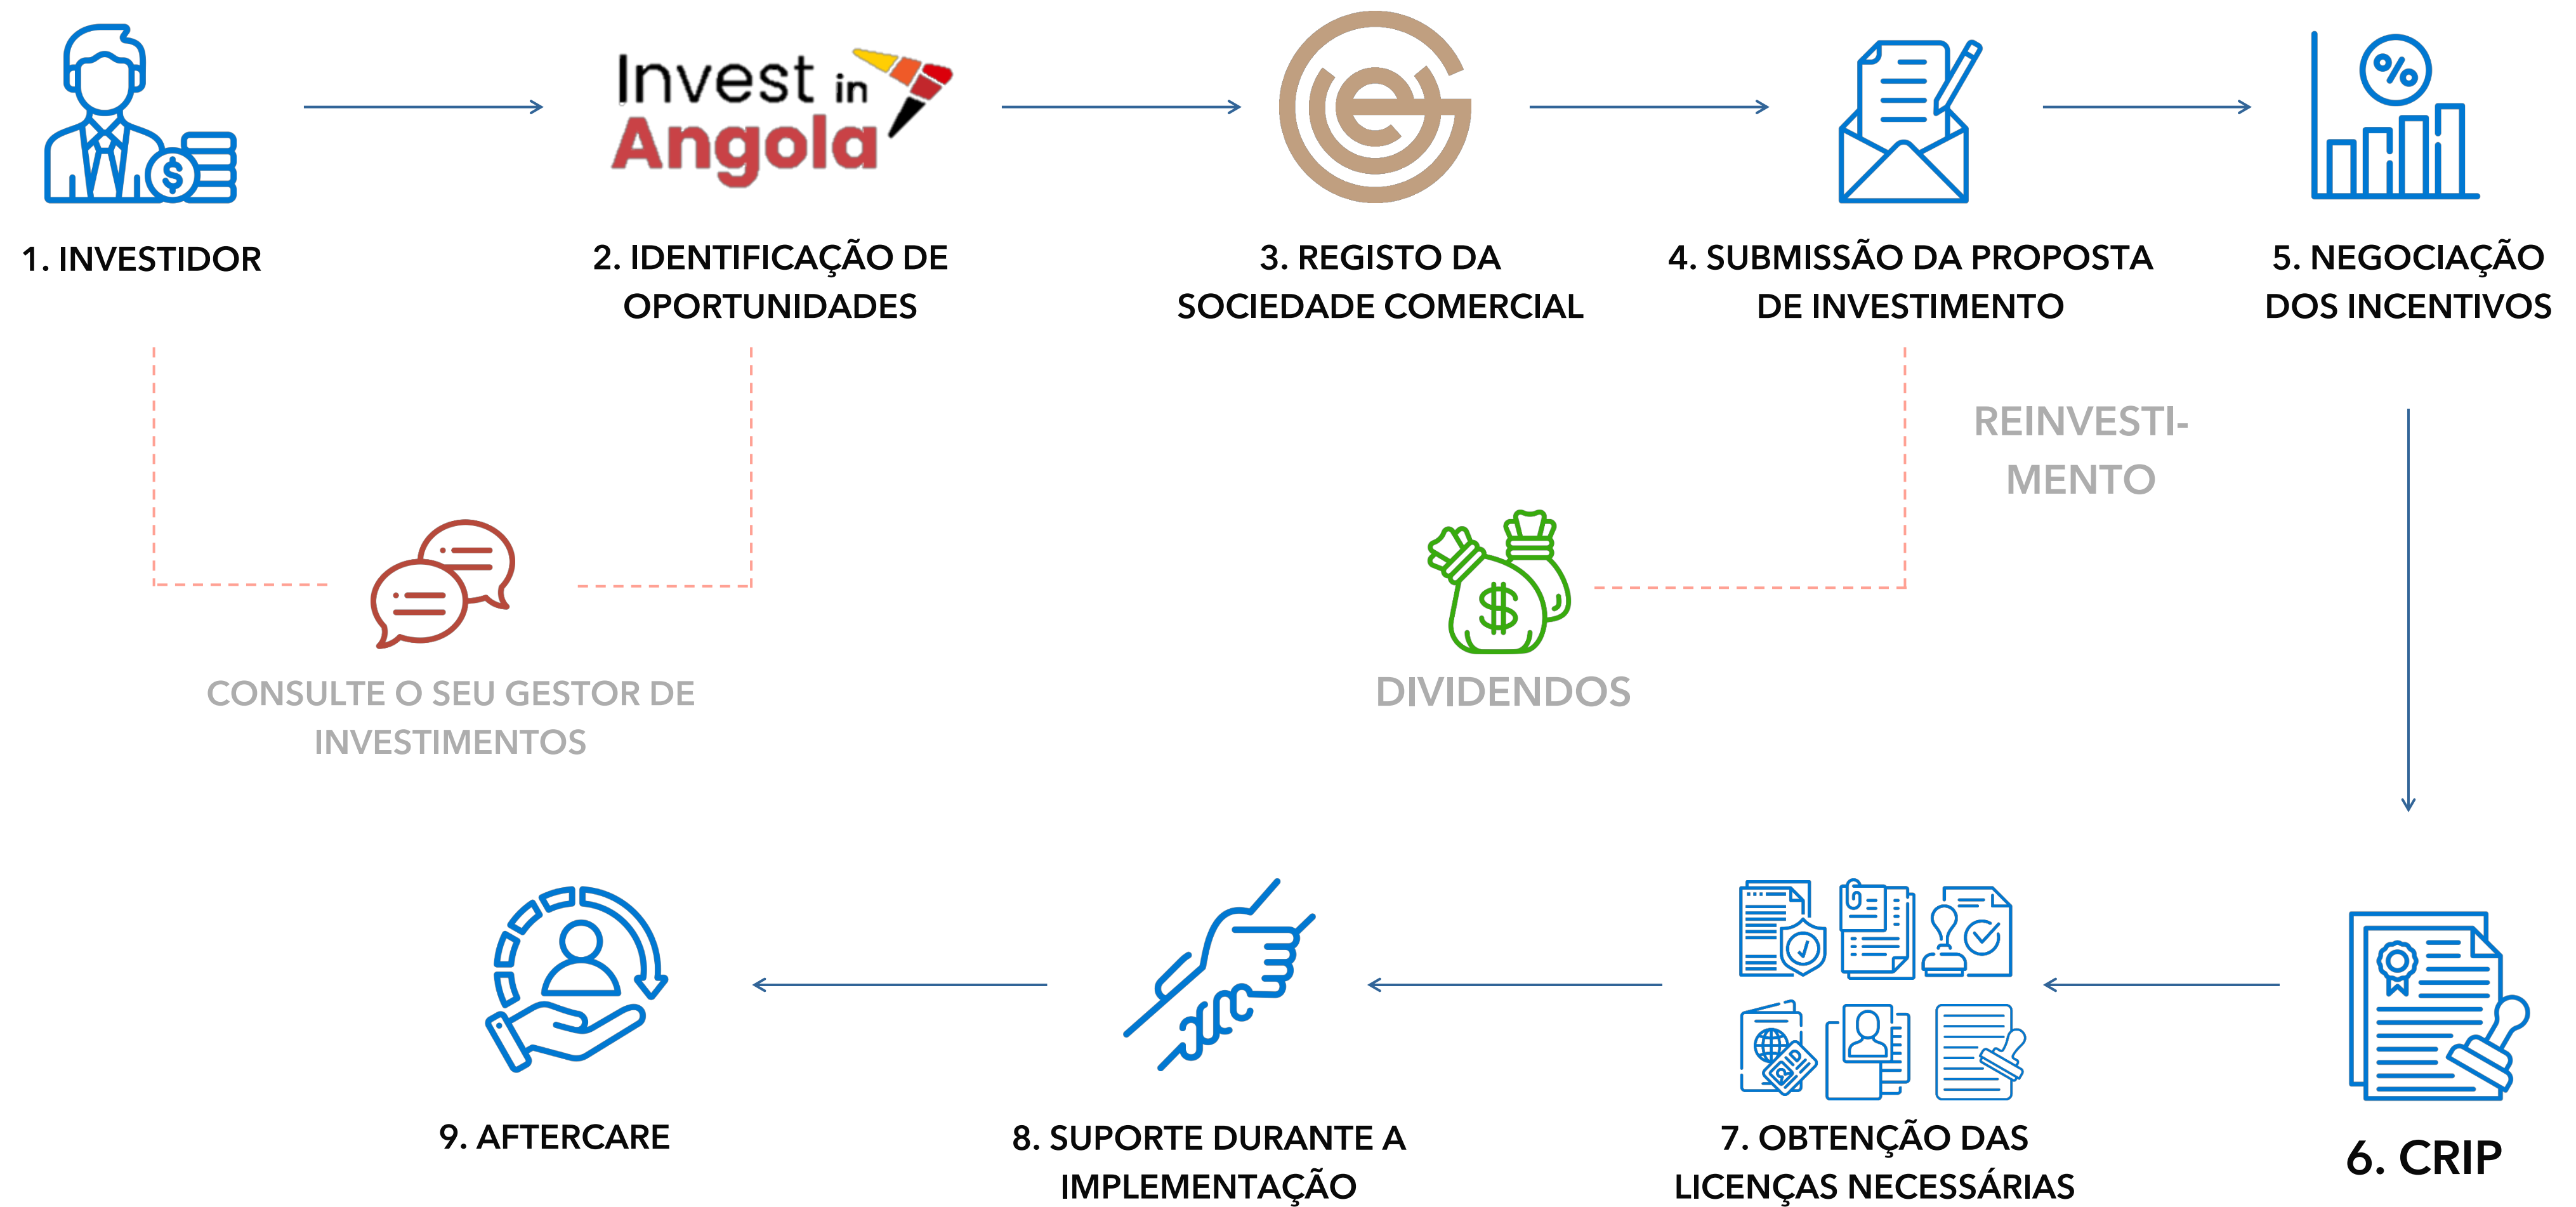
Invest in Angola

1. INVESTIDOR

2. IDENTIFICAÇÃO DE OPORTUNIDADES

3. REGISTO DA SOCIEDADE COMERCIAL

4. SUBMISSÃO DA PROPOSTA DE INVESTIMENTO

5. NEGOCIAÇÃO DOS INCENTIVOS

REINVESTIMENTO

CONSULTE O SEU GESTOR DE INVESTIMENTOS

DIVIDENDOS

9. AFTERCARE

8. SUPORTE DURANTE A IMPLEMENTAÇÃO

7. OBTENÇÃO DAS LICENÇAS NECESSÁRIAS

6. CRIP